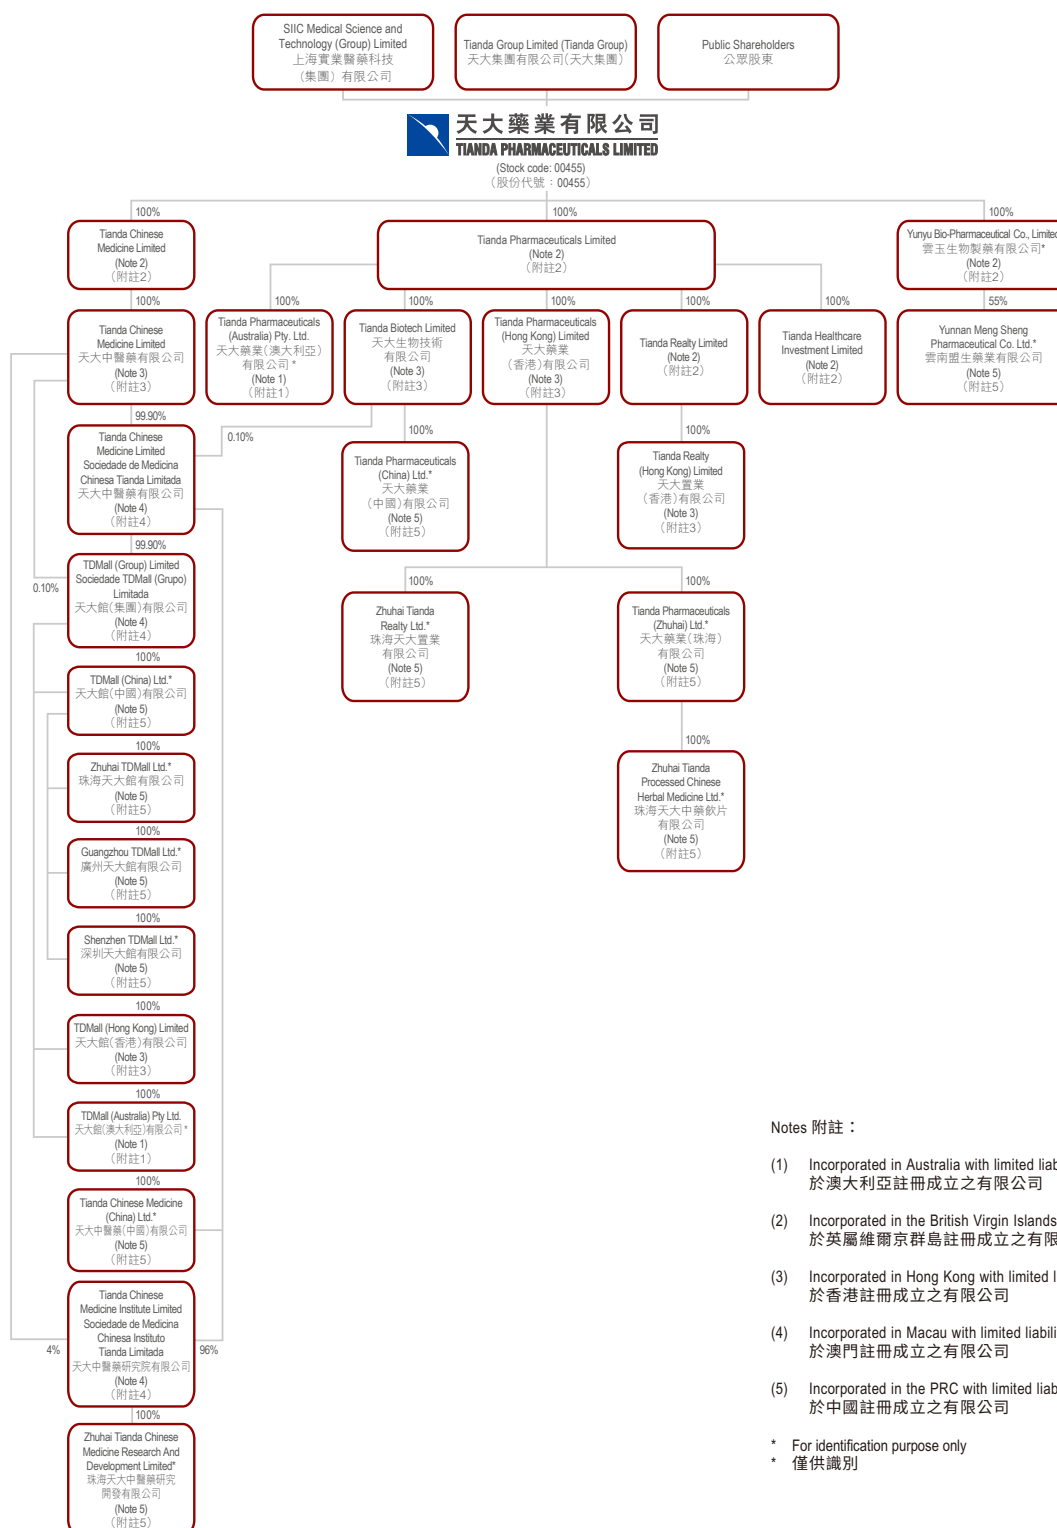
SIIC Medical Science and Technology (Group) Limited
上海實業醫藥科技（集團）有限公司

Tianda Group Limited (Tianda Group)
天大集團有限公司(天大集團)

Public Shareholders
公眾股東

天大藥業有限公司
TIANDA PHARMACEUTICALS LIMITED
(Stock code: 00455)
（股份代號：00455）

100%
Tianda Chinese Medicine Limited
(Note 2)
（附註2）

100%
Tianda Pharmaceuticals Limited
(Note 2)
（附註2）

100%
Yunyu Bio-Pharmaceutical Co., Limited
雲玉生物製藥有限公司*
(Note 2)
（附註2）

100%
Tianda Chinese Medicine Limited
天大中醫藥有限公司
(Note 3)
（附註3）

100%
Tianda Pharmaceuticals (Australia) Pty. Ltd.
天大藥業(澳大利亞)有限公司*
(Note 1)
（附註1）

100%
Tianda Biotech Limited
天大生物技術有限公司
(Note 3)
（附註3）

100%
Tianda Pharmaceuticals (Hong Kong) Limited
天大藥業(香港)有限公司
(Note 3)
（附註3）

100%
Tianda Realty Limited
(Note 2)
（附註2）

100%
Tianda Healthcare Investment Limited
(Note 2)
（附註2）

55%
Yunnan Meng Sheng Pharmaceutical Co. Ltd.*
雲南盟生藥業有限公司
(Note 5)
（附註5）

99.90%
Tianda Chinese Medicine Limited Sociedade de Medicina Chinesa Tianda Limitada
天大中醫藥有限公司
(Note 4)
（附註4）

0.10%

100%
Tianda Pharmaceuticals (China) Ltd.*
天大藥業(中國)有限公司
(Note 5)
（附註5）

100%
Tianda Realty (Hong Kong) Limited
天大置業(香港)有限公司
(Note 3)
（附註3）

99.90%
0.10%
TDMall (Group) Limited Sociedade TDMall (Grupo) Limitada
天大館(集團)有限公司
(Note 4)
（附註4）

100%
Zhuhai Tianda Realty Ltd.*
珠海天大置業有限公司
(Note 5)
（附註5）

100%
Tianda Pharmaceuticals (Zhuhai) Ltd.*
天大藥業(珠海)有限公司
(Note 5)
（附註5）

100%
TDMall (China) Ltd.*
天大館(中國)有限公司
(Note 5)
（附註5）

100%
Zhuhai TDMall Ltd.*
珠海天大館有限公司
(Note 5)
（附註5）

100%
Zhuhai Tianda Processed Chinese Herbal Medicine Ltd.*
珠海天大中藥飲片有限公司
(Note 5)
（附註5）

100%
Guangzhou TDMall Ltd.*
廣州天大館有限公司
(Note 5)
（附註5）

100%
Shenzhen TDMall Ltd.*
深圳天大館有限公司
(Note 5)
（附註5）

100%
TDMall (Hong Kong) Limited
天大館(香港)有限公司
(Note 3)
（附註3）

100%
TDMall (Australia) Pty Ltd.
天大館(澳大利亞)有限公司*
(Note 1)
（附註1）

100%
Tianda Chinese Medicine (China) Ltd.*
天大中醫藥(中國)有限公司
(Note 5)
（附註5）

4%
96%
Tianda Chinese Medicine Institute Limited Sociedade de Medicina Chinesa Instituto Tianda Limitada
天大中醫藥研究院有限公司
(Note 4)
（附註4）

100%
Zhuhai Tianda Chinese Medicine Research And Development Limited*
珠海天大中醫藥研究開發有限公司
(Note 5)
（附註5）

Notes 附註：

(1) Incorporated in Australia with limited liab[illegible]
於澳大利亞註冊成立之有限公司

(2) Incorporated in the British Virgin Islands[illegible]
於英屬維爾京群島註冊成立之有限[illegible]

(3) Incorporated in Hong Kong with limited l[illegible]
於香港註冊成立之有限公司

(4) Incorporated in Macau with limited liabili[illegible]
於澳門註冊成立之有限公司

(5) Incorporated in the PRC with limited liab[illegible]
於中國註冊成立之有限公司

* For identification purpose only
* 僅供識別